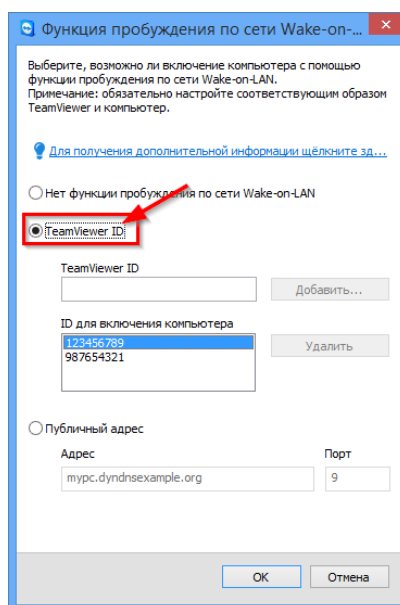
Функция пробуждения по сети Wake-on-...

Выберите, возможно ли включение компьютера с помощью функции пробуждения по сети Wake-on-LAN.
Примечание: обязательно настройте соответствующим образом TeamViewer и компьютер.

Для получения дополнительной информации щёлкните зд...

Нет функции пробуждения по сети Wake-on-LAN

TeamViewer ID

TeamViewer ID

Добавить...

ID для включения компьютера

123456789
987654321

Удалить

Публичный адрес

Адрес

Порт

mypc.dyndnsexample.org

9

OK

Отмена